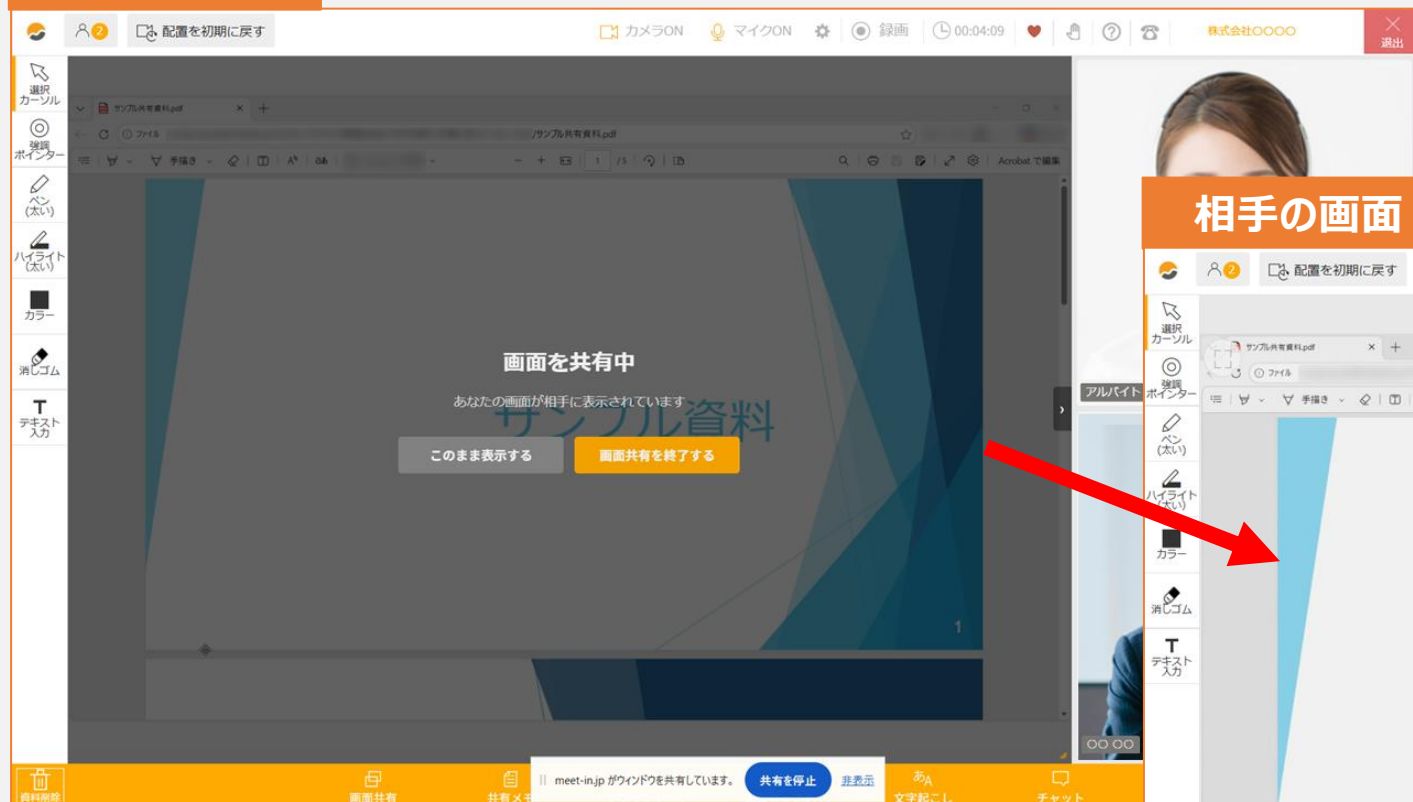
2 配置を初期に戻す
カメラON マイクON 録画 00:04:09 株式会社〇〇〇〇 退出

選択カーソル
強調ポインター
ペン(太い)
ハイライト(太い)
カラー
消しゴム
テキスト入力

サンプル共有資料.pdf
ファイル /サンプル共有資料.pdf
手描き 1 /5 Acrobat で編集

画面を共有中
あなたの画面が相手に表示されています
サンプル資料
このまま表示する 画面共有を終了する
1

アルバイト
〇〇 〇〇

相手の画面
2 配置を初期に戻す
選択カーソル
強調ポインター
ペン(太い)
ハイライト(太い)
カラー
消しゴム
テキスト入力
サンプル共有資料.pdf
ファイル
手描き

資料削除 画面共有 共有メモ
meet-in.jp がウィンドウを共有しています。 共有を停止 非表示
文字起こし チャット